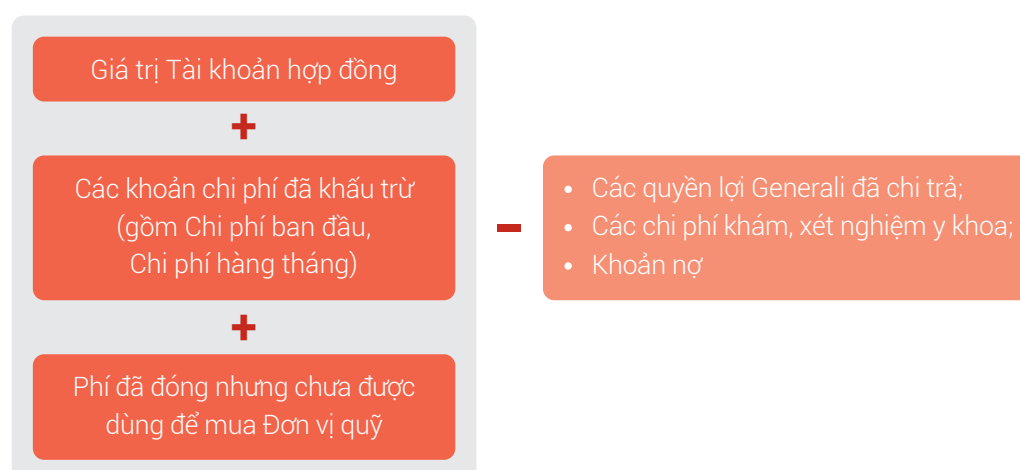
Giá trị Tài khoản hợp đồng

+

Các khoản chi phí đã khấu trừ (gồm Chi phí ban đầu, Chi phí hàng tháng)

+

Phí đã đóng nhưng chưa được dùng để mua Đơn vị quỹ

-

- Các quyền lợi Generali đã chi trả;
- Các chi phí khám, xét nghiệm y khoa;
- Khoản nợ